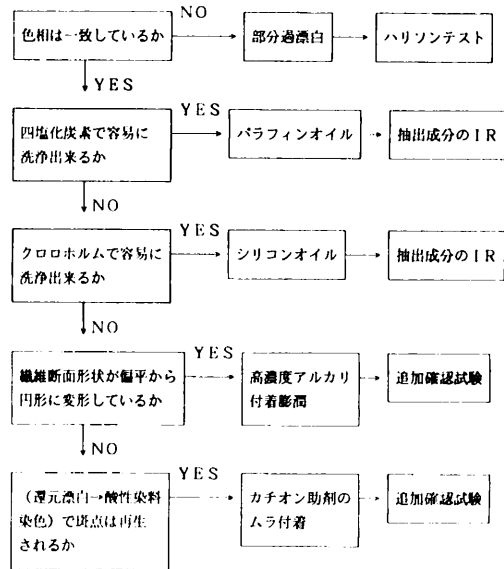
色相は一致しているか

NO

部分過漂白

ハリソンテスト

YES

四塩化炭素で容易に洗浄出来るか

YES

パラフィンオイル

抽出成分のIR

NO

クロロホルムで容易に洗浄出来るか

YES

シリコンオイル

抽出成分のIR

NO

繊維断面形状が偏平から円形に変形しているか

YES

高濃度アルカリ付着膨潤

追加確認試験

NO

（還元漂白→酸性染料染色）で斑点は再生されるか

YES

カチオン助剤のムラ付着

追加確認試験